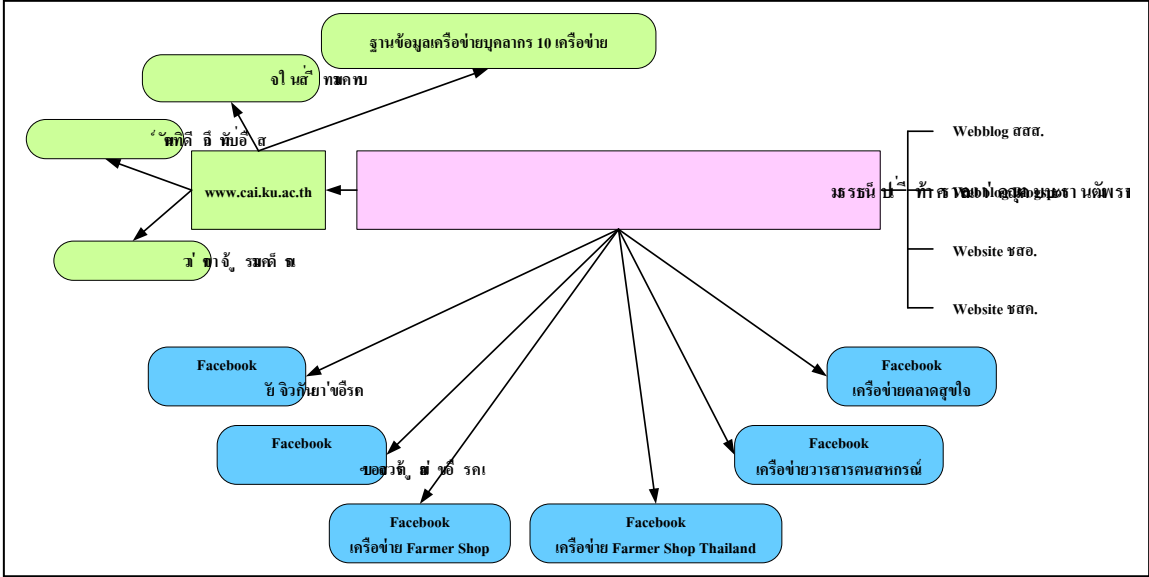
ฐานข้อมูลเครือข่ายบุคลากร 10 เครือข่าย

จใ นส ี่ ทมคาบ

ั ผักที ดี ี ่ พับ ิอ ี่ ส

www.cai.ku.ac.th

ม ่ ขาจั ู้ รมค ์ ณ

มธรธน ์ ป ่ ื ้ ท ำ ร Webblog สสส. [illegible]

Webblog สสส.

Website ชสอ.

Website ชสค.

Facebook
ยั จิ ว ก ั ยา ่ ขอรค

Facebook
เครือข่ายตลาดสุขใจ

Facebook
ขอสวต ้ั ู ย ่ ขอ ื รค เ

Facebook
เครือข่ายวารสารคนสหกรณ์

Facebook
เครือข่าย Farmer Shop

Facebook
เครือข่าย Farmer Shop Thailand